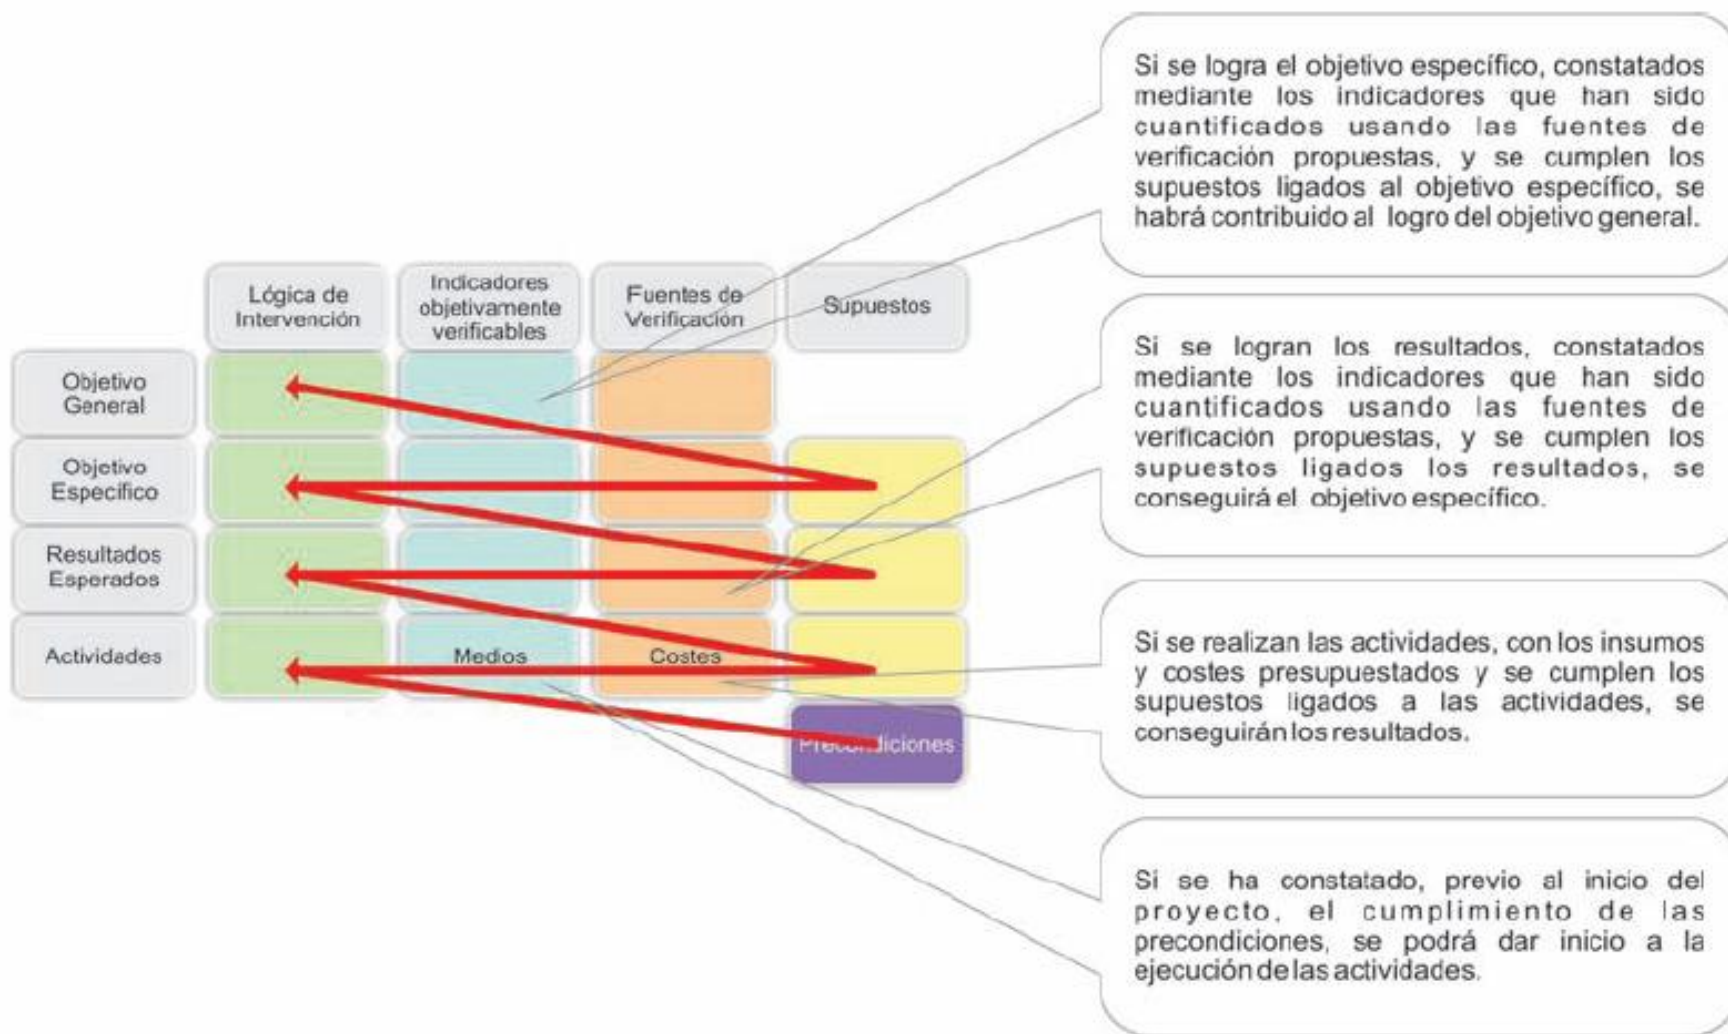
| | Lógica de Intervención | Indicadores objetivamente verificables | Fuentes de Verificación | Supuestos |
|---|---|---|---|---|
| Objetivo General | | | | |
| Objetivo Específico | | | | |
| Resultados Esperados | | | | |
| Actividades | | Medios | Costes | |
| | | | | Prec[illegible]iciones |

Si se logra el objetivo específico, constatados mediante los indicadores que han sido cuantificados usando las fuentes de verificación propuestas, y se cumplen los supuestos ligados al objetivo específico, se habrá contribuido al logro del objetivo general.

Si se logran los resultados, constatados mediante los indicadores que han sido cuantificados usando las fuentes de verificación propuestas, y se cumplen los supuestos ligados los resultados, se conseguirá el objetivo específico.

Si se realizan las actividades, con los insumos y costes presupuestados y se cumplen los supuestos ligados a las actividades, se conseguirán los resultados.

Si se ha constatado, previo al inicio del proyecto, el cumplimiento de las precondiciones, se podrá dar inicio a la ejecución de las actividades.